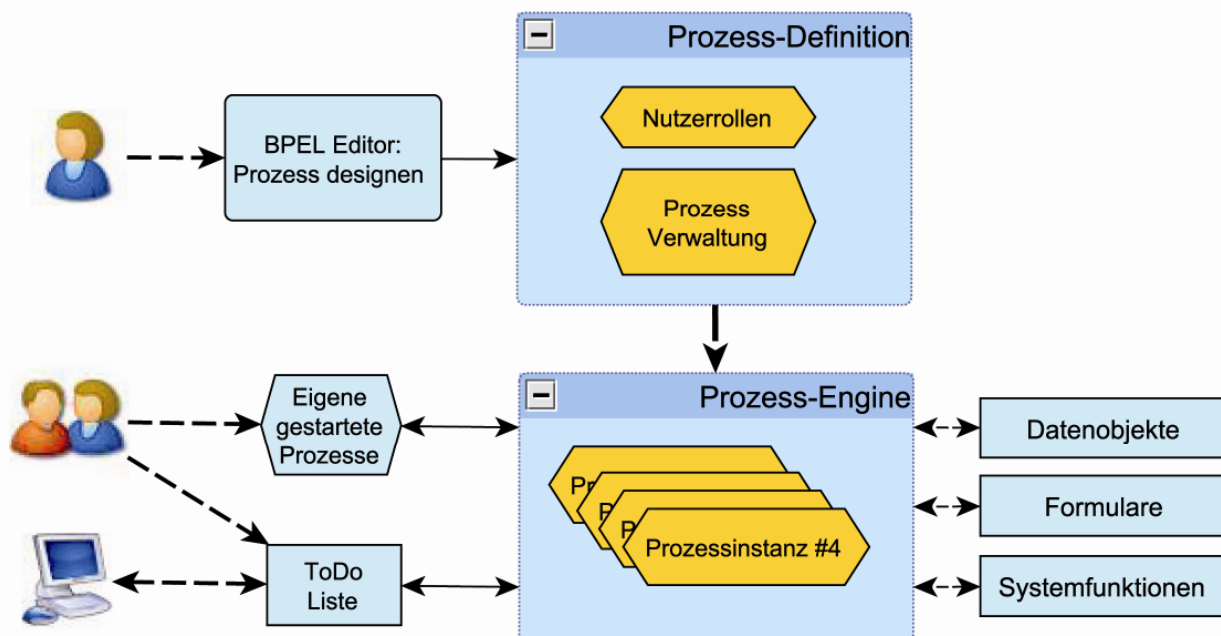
BPEL Editor:
Prozess designen

Prozess-Definition

Nutzerrollen

Prozess
Verwaltung

Eigene
gestartete
Prozesse

Prozess-Engine

Datenobjekte

Formulare

Systemfunktionen

Pr

P

P

Prozessinstanz #4

ToDo
Liste